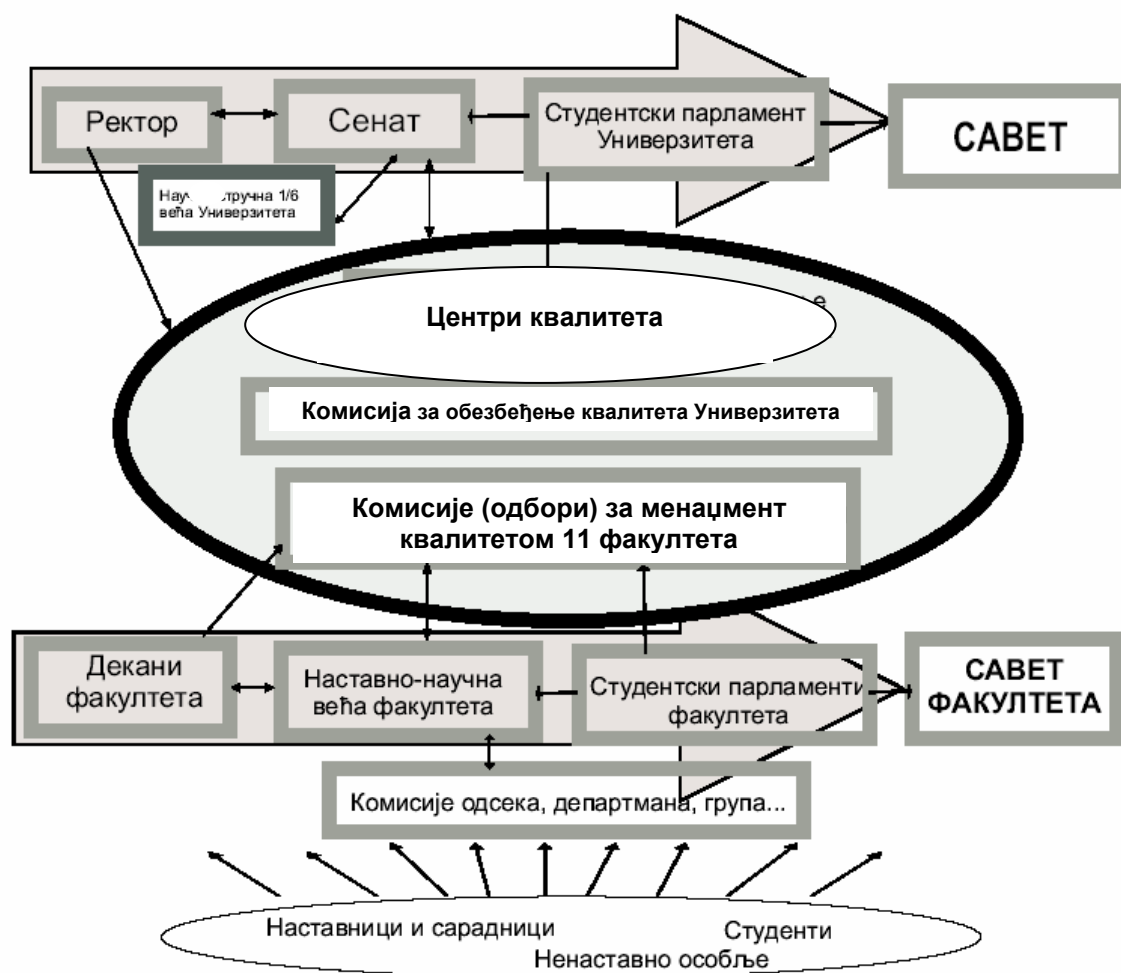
Ректор

Сенат

Студентски парламент Универзитета

САВЕТ

Нау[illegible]стручна 1/6 већа Универзитета

Центри квалитета

Комисија за обезбеђење квалитета Универзитета

Комисије (одбори) за менаџмент квалитетом 11 факултета

Декани факултета

Наставно-научна већа факултета

Студентски парламенти факултета

САВЕТ ФАКУЛТЕТА

Комисије одсека, департмана, група...

Наставници и сарадници

Студенти

Ненаставно особље